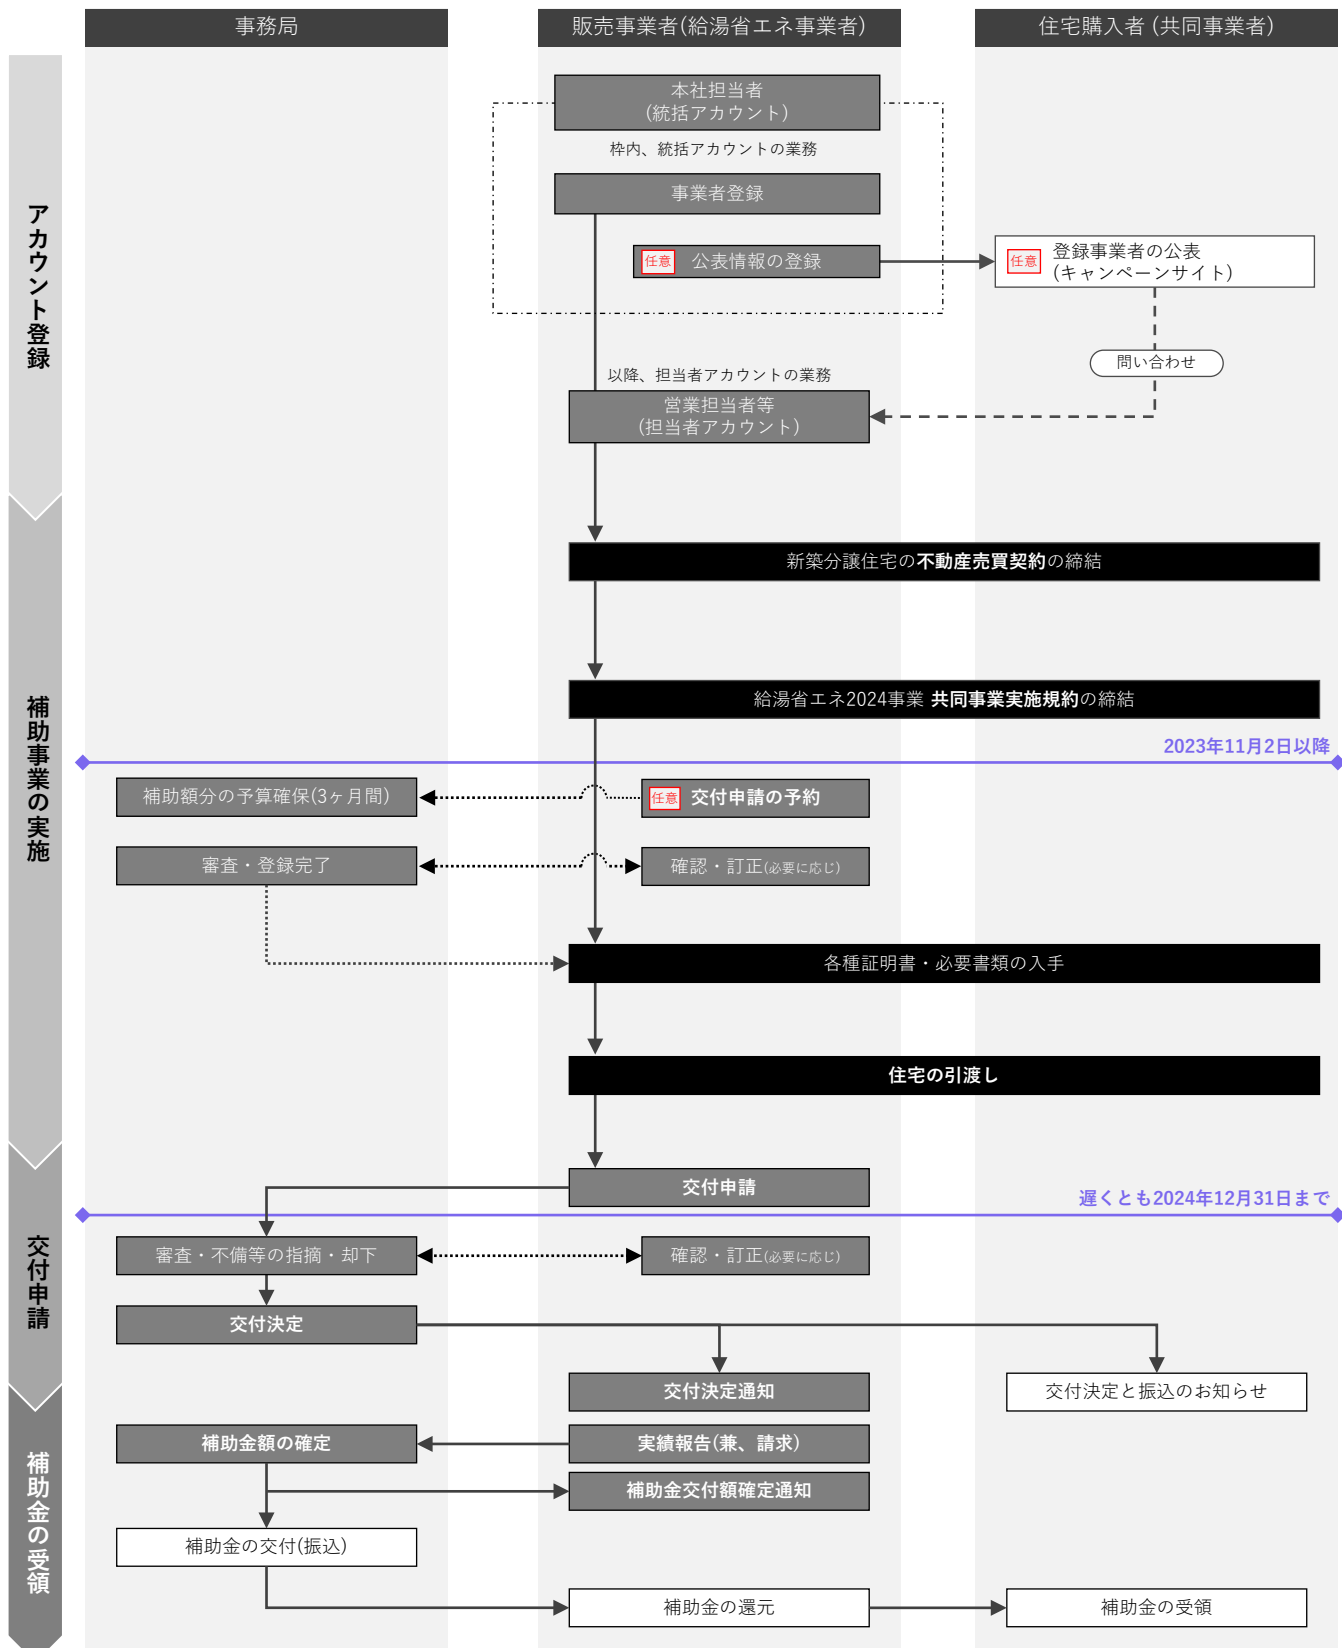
事務局

販売事業者(給湯省エネ事業者)

住宅購入者（共同事業者）

アカウント登録

本社担当者
(統括アカウント)

枠内、統括アカウントの業務

事業者登録

任意 公表情報の登録

任意 登録事業者の公表
(キャンペーンサイト)

問い合わせ

以降、担当者アカウントの業務

営業担当者等
(担当者アカウント)

補助事業の実施

新築分譲住宅の不動産売買契約の締結

給湯省エネ2024事業 共同事業実施規約の締結

2023年11月2日以降

補助額分の予算確保(3ヶ月間)

任意 交付申請の予約

審査・登録完了

確認・訂正(必要に応じ)

各種証明書・必要書類の入手

住宅の引渡し

交付申請

交付申請

遅くとも2024年12月31日まで

審査・不備等の指摘・却下

確認・訂正(必要に応じ)

交付決定

交付決定通知

交付決定と振込のお知らせ

補助金の受領

補助金額の確定

実績報告(兼、請求)

補助金交付額確定通知

補助金の交付(振込)

補助金の還元

補助金の受領